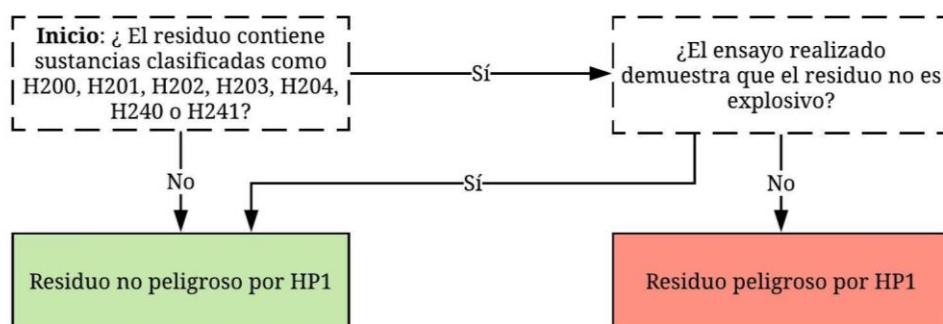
**Inicio**: ¿ El residuo contiene sustancias clasificadas como H200, H201, H202, H203, H204, H240 o H241?

Sí

¿El ensayo realizado demuestra que el residuo no es explosivo?

No

Sí

No

Residuo no peligroso por HP1

Residuo peligroso por HP1